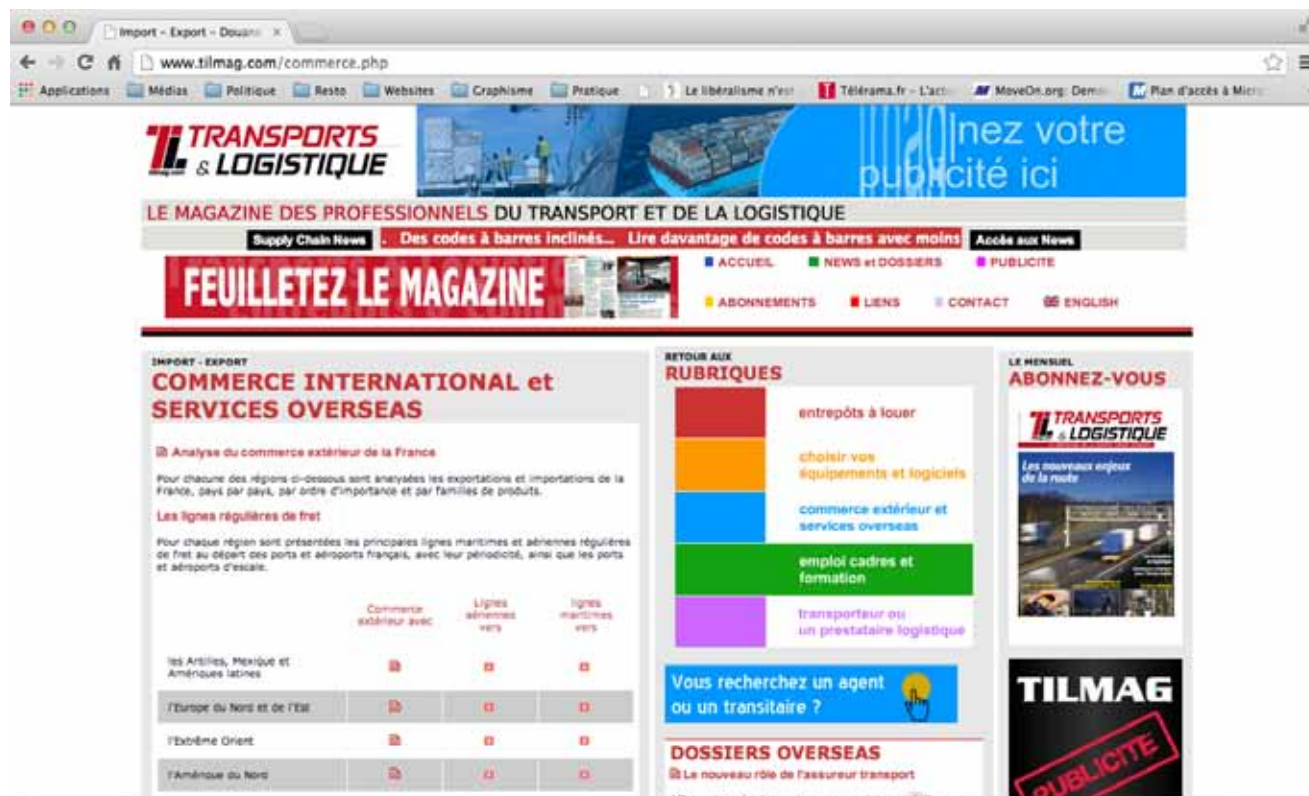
Import – Export – Douane ×

www.tilmag.com/commerce.php

Applications Médias Politique Resto Websites Graphisme Pratique Le libéralisme n'est Télérama.fr - L'actu MoveOn.org: Demo Plan d'accès à Micro

TRANSPORTS & LOGISTIQUE

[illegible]nez votre pub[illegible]cité ici

LE MAGAZINE DES PROFESSIONNELS DU TRANSPORT ET DE LA LOGISTIQUE

Supply Chain News . Des codes à barres inclinés... Lire davantage de codes à barres avec moins Accès aux News

FEUILLETEZ LE MAGAZINE

ACCUEIL NEWS et DOSSIERS PUBLICITE

ABONNEMENTS LIENS CONTACT ENGLISH

IMPORT - EXPORT
COMMERCE INTERNATIONAL et SERVICES OVERSEAS

Analyse du commerce extérieur de la France

Pour chacune des régions ci-dessous sont analysées les exportations et importations de la France, pays par pays, par ordre d'importance et par familles de produits.

Les lignes régulières de fret

Pour chaque région sont présentées les principales lignes maritimes et aériennes régulières de fret au départ des ports et aéroports français, avec leur périodicité, ainsi que les ports et aéroports d'escale.

| | Commerce extérieur avec | Lignes aériennes vers | lignes maritimes vers |
|---|---|---|---|
| les Antilles, Mexique et Amériques latines | | | |
| l'Europe du Nord et de l'Est | | | |
| l'Extrême Orient | | | |
| l'Amérique du Nord | | | |

RETOUR AUX
RUBRIQUES

entrepôts à louer

choisir vos équipements et logiciels

commerce extérieur et services overseas

emploi cadres et formation

transporteur ou un prestataire logistique

Vous recherchez un agent ou un transitaire ?

DOSSIERS OVERSEAS
Le nouveau rôle de l'assureur transport

LE MENSUEL
ABONNEZ-VOUS

TRANSPORTS & LOGISTIQUE

Les nouveaux enjeux de la route

TILMAG

PUBLICITE